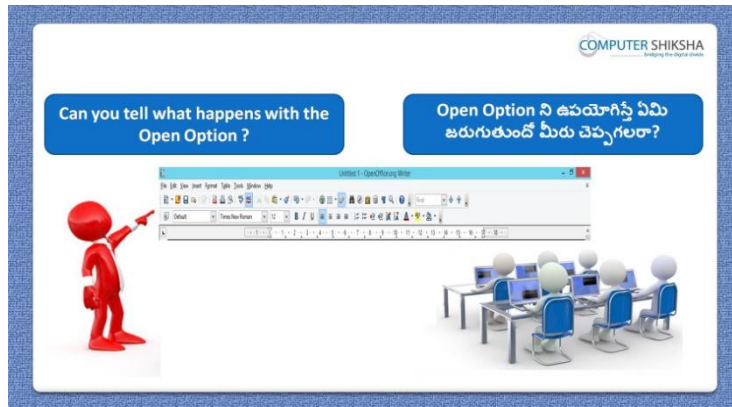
COMPUTER SHIKSHA
bridging the digital divide

Can you tell what happens with the Open Option ?

Open Option ని ఉపయోగిస్తే ఏమి జరుగుతుందో మీరు చెప్పగలరా?

Untitled 1 - OpenOffice.org Writer

File Edit View Insert Format Table Tools Window Help

Default Times New Roman 12